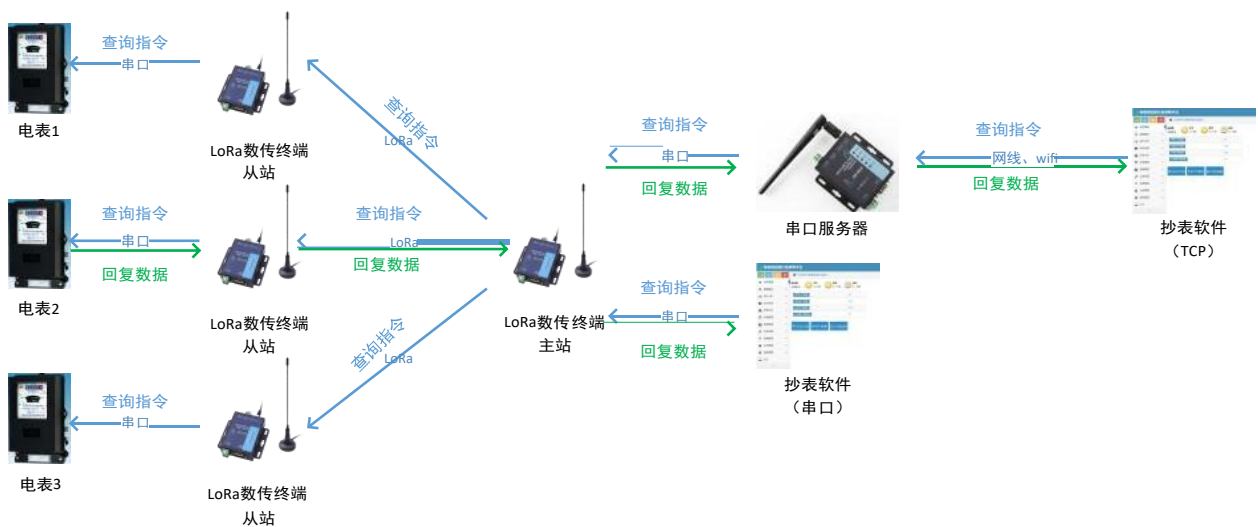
查询指令
串口
电表1
LoRa数传终端
从站
查询指令
LoRa
查询指令
串口
回复数据
查询指令
网线、wifi
回复数据
查询指令
串口
回复数据
电表2
查询指令
LoRa
回复数据
LoRa数传终端
从站
串口服务器
抄表软件
（TCP）
查询指令
LoRa
LoRa数传终端
主站
查询指令
串口
回复数据
抄表软件
（串口）
查询指令
串口
电表3
LoRa数传终端
从站